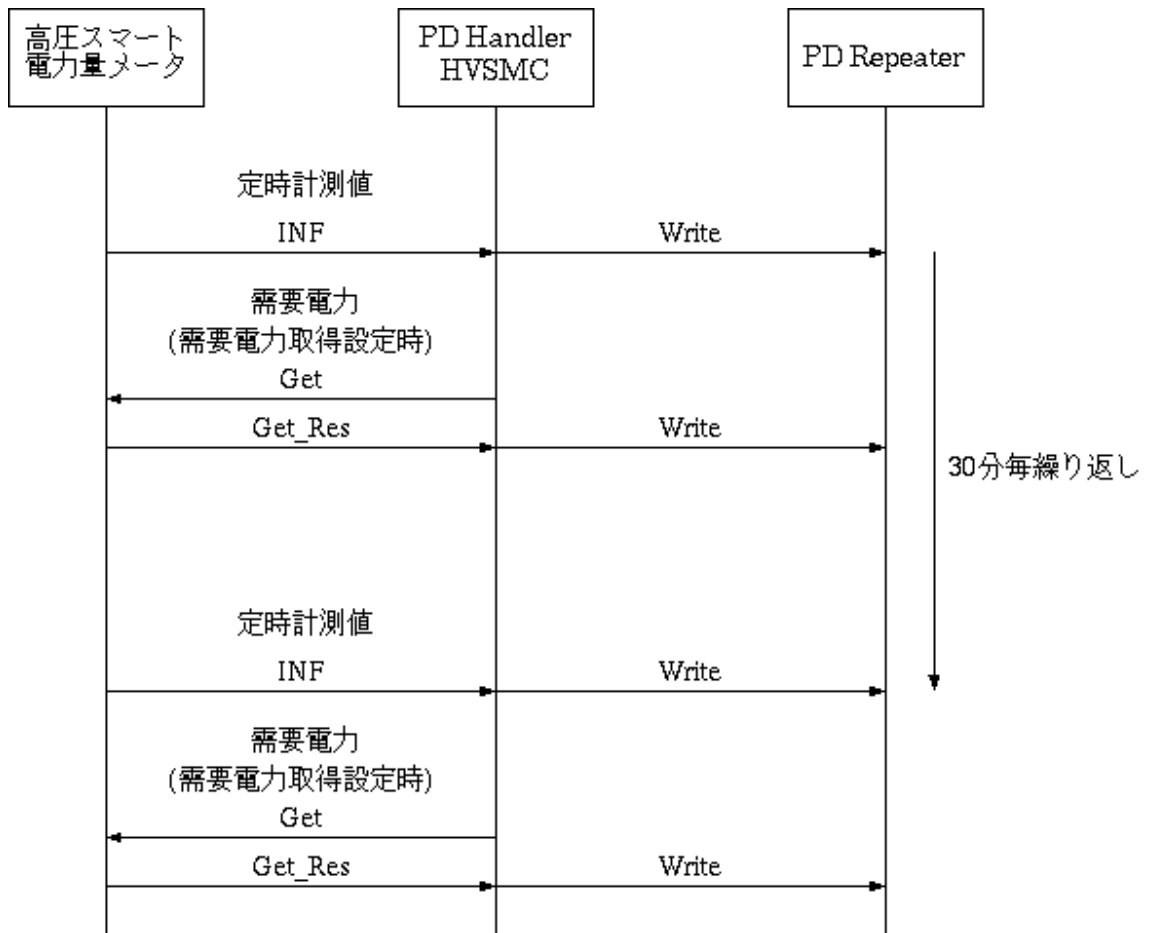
高圧スマート
電力量メータ

PD Handler
HVSMC

PD Repeater

定時計測値

INF

Write

需要電力
(需要電力取得設定時)

Get

Get_Res

Write

30分毎繰り返し

定時計測値

INF

Write

需要電力
(需要電力取得設定時)

Get

Get_Res

Write